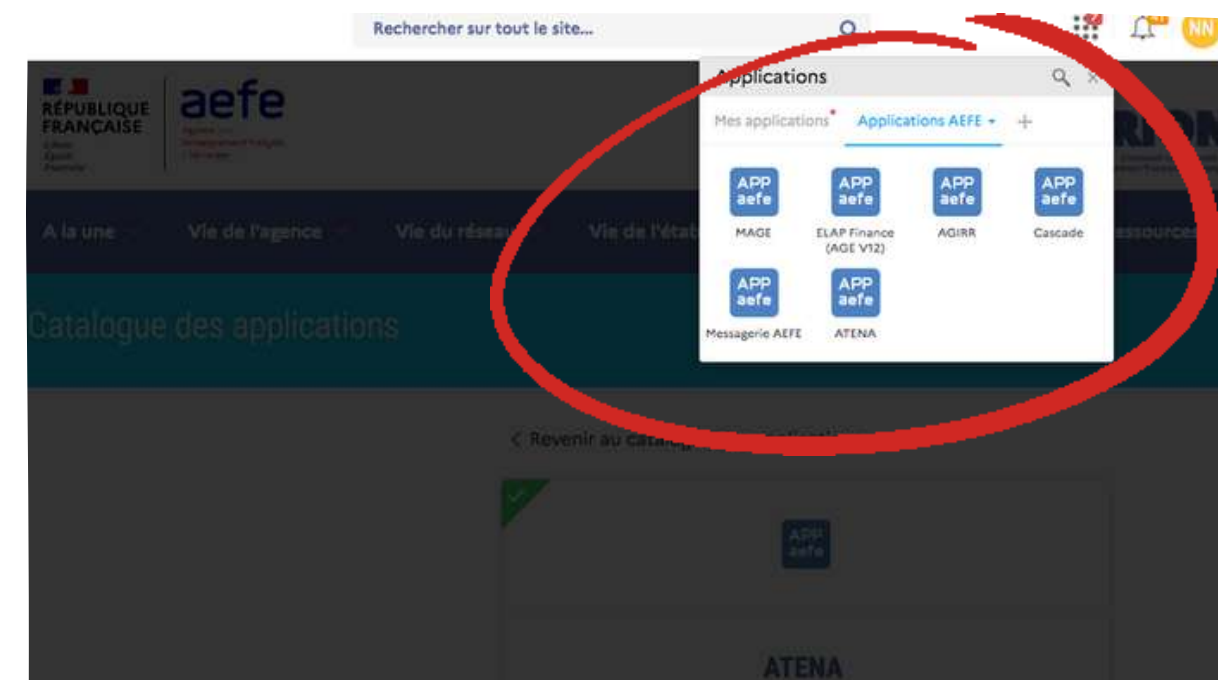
Rechercher sur tout le site...

NN

RÉPUBLIQUE FRANÇAISE
Liberté
Égalité
Fraternité

aefe
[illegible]

Applications

Mes applications

Applications AEFE

+

APP aefe
MAGE

APP aefe
ELAP Finance (AGE V12)

APP aefe
AGIRR

APP aefe
Cascade

APP aefe
Messagerie AEFE

APP aefe
ATENA

A la une

Vie de l'agence

Vie du réseau

Vie de l'éta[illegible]

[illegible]essources

Catalogue des applications

< Revenir au catalog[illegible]

APP aefe

ATENA